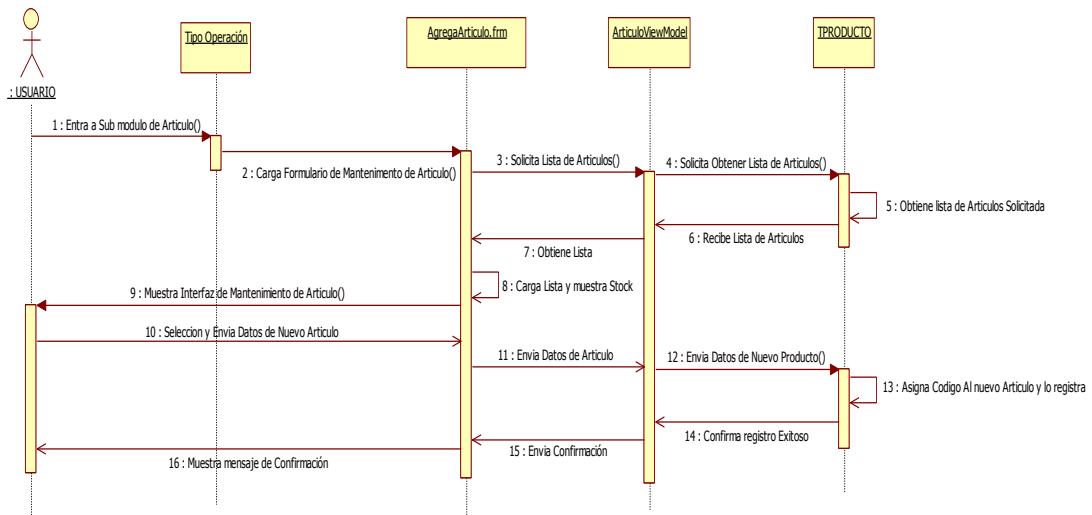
: USUARIO

Tipo Operación

AgregaArticulo.frm

ArticuloViewModel

TPRODUCTO

1 : Entra a Sub modulo de Articulo()

2 : Carga Formulario de Mantenimento de Articulo()

3 : Solicita Lista de Articulos()

4 : Solicita Obtener Lista de Articulos()

5 : Obtiene lista de Articulos Solicitada

6 : Recibe Lista de Articulos

7 : Obtiene Lista

8 : Carga Lista y muestra Stock

9 : Muestra Interfaz de Mantenimiento de Articulo()

10 : Seleccion y Envia Datos de Nuevo Articulo

11 : Envia Datos de Articulo

12 : Envia Datos de Nuevo Producto()

13 : Asigna Codigo Al nuevo Articulo y lo registra

14 : Confirma registro Exitoso

15 : Envia Confirmación

16 : Muestra mensaje de Confirmación